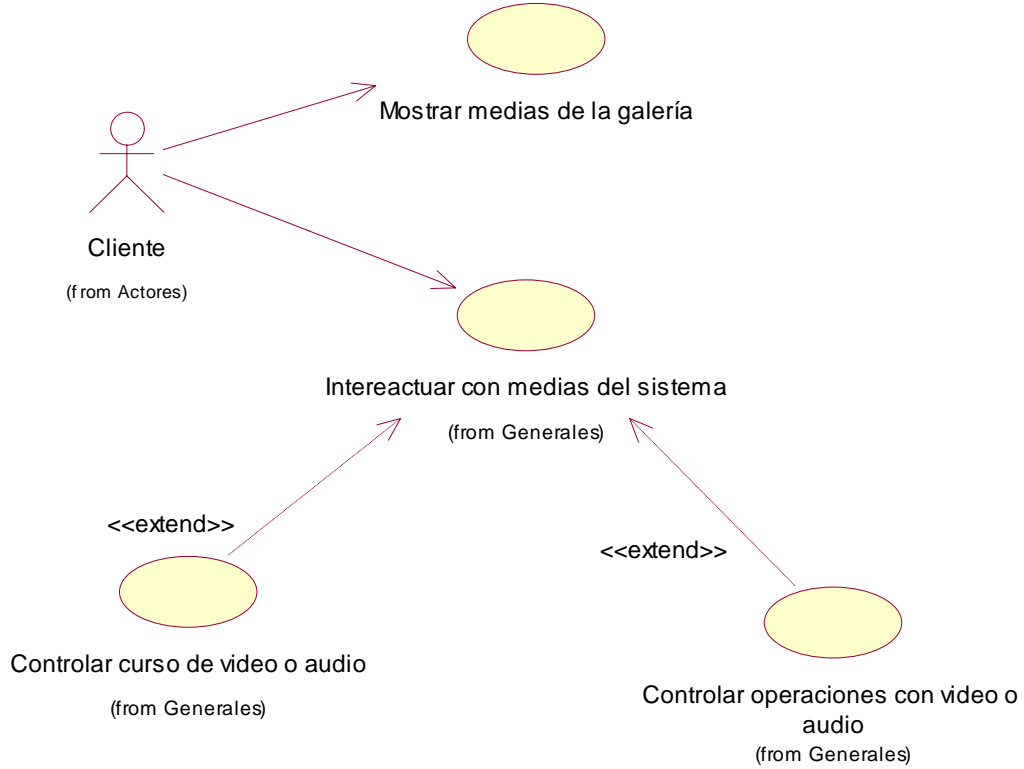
Mostrar medias de la galería

Cliente

(f rom Actores)

Intereactuar con medias del sistema

(from Generales)

<<extend>>

<<extend>>

Controlar curso de video o audio

(from Generales)

Controlar operaciones con video o audio

(from Generales)